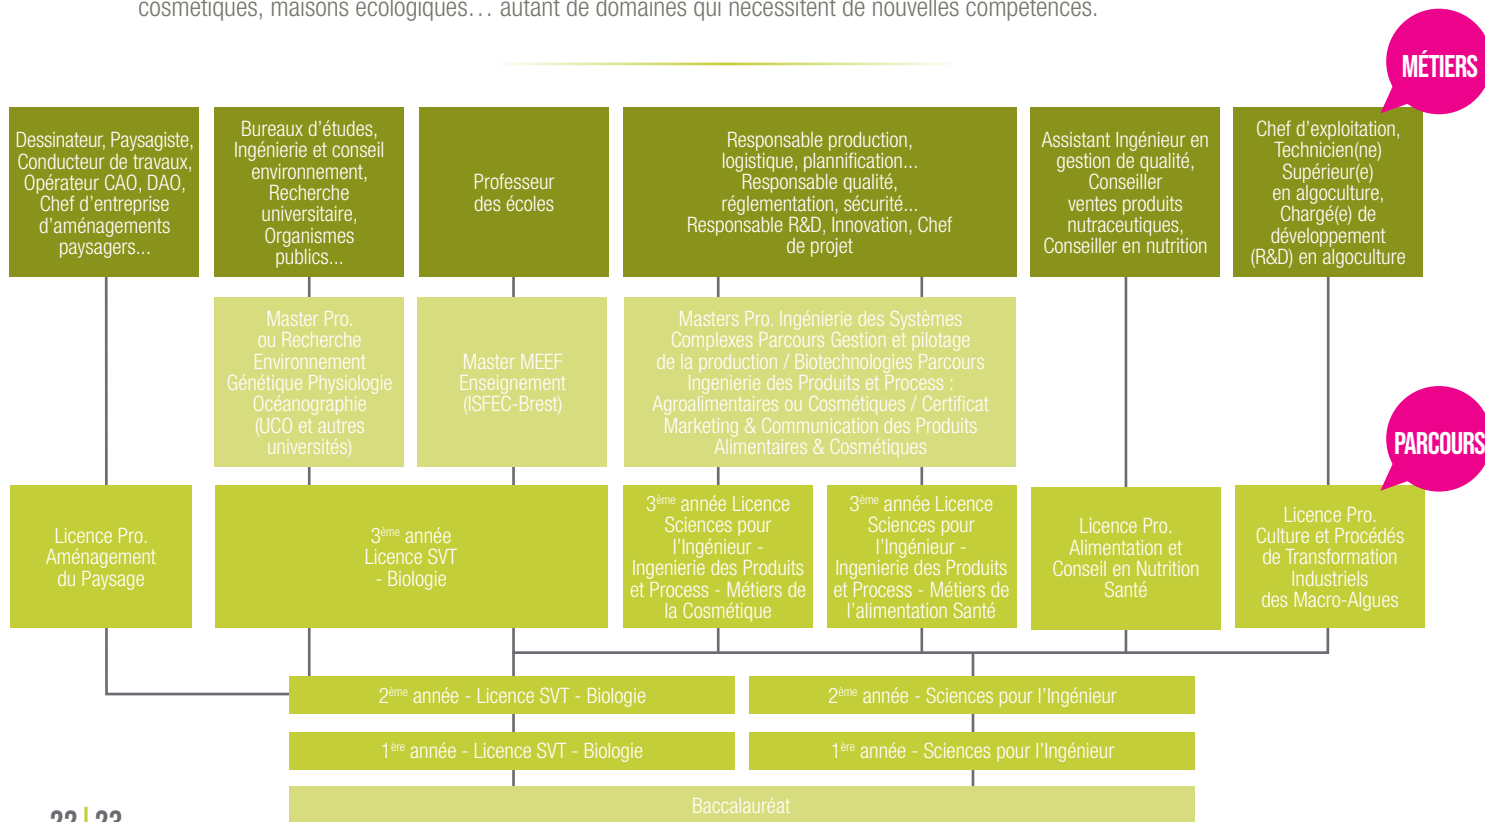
cosmétiques, maisons écologiques… autant de domaines qui nécessitent de nouvelles compétences.

MÉTIERS

Dessinateur, Paysagiste, Conducteur de travaux, Opérateur CAO, DAO, Chef d'entreprise d'aménagements paysagers...

Bureaux d'études, Ingénierie et conseil environnement, Recherche universitaire, Organismes publics...

Professeur des écoles

Responsable production, logistique, planification... Responsable qualité, réglementation, sécurité... Responsable R&D, Innovation, Chef de projet

Assistant Ingénieur en gestion de qualité, Conseiller ventes produits nutraceutiques, Conseiller en nutrition

Chef d'exploitation, Technicien(ne) Supérieur(e) en algoculture, Chargé(e) de développement (R&D) en algoculture

Master Pro. ou Recherche Environnement Génétique Physiologie Océanographie (UCO et autres universités)

Master MEEF Enseignement (ISFEC-Brest)

Masters Pro. Ingénierie des Systèmes Complexes Parcours Gestion et pilotage de la production / Biotechnologies Parcours Ingenierie des Produits et Process : Agroalimentaires ou Cosmétiques / Certificat Marketing & Communication des Produits Alimentaires & Cosmétiques

PARCOURS

Licence Pro. Aménagement du Paysage

3$^{ème}$ année Licence SVT - Biologie

3$^{ème}$ année Licence Sciences pour l'Ingénieur - Ingenierie des Produits et Process - Métiers de la Cosmétique

3$^{ème}$ année Licence Sciences pour l'Ingénieur - Ingenierie des Produits et Process - Métiers de l'alimentation Santé

Licence Pro. Alimentation et Conseil en Nutrition Santé

Licence Pro. Culture et Procédés de Transformation Industriels des Macro-Algues

2$^{ème}$ année - Licence SVT - Biologie

2$^{ème}$ année - Sciences pour l'Ingénieur

1$^{ère}$ année - Licence SVT - Biologie

1$^{ère}$ année - Sciences pour l'Ingénieur

Baccalauréat

22 | 23